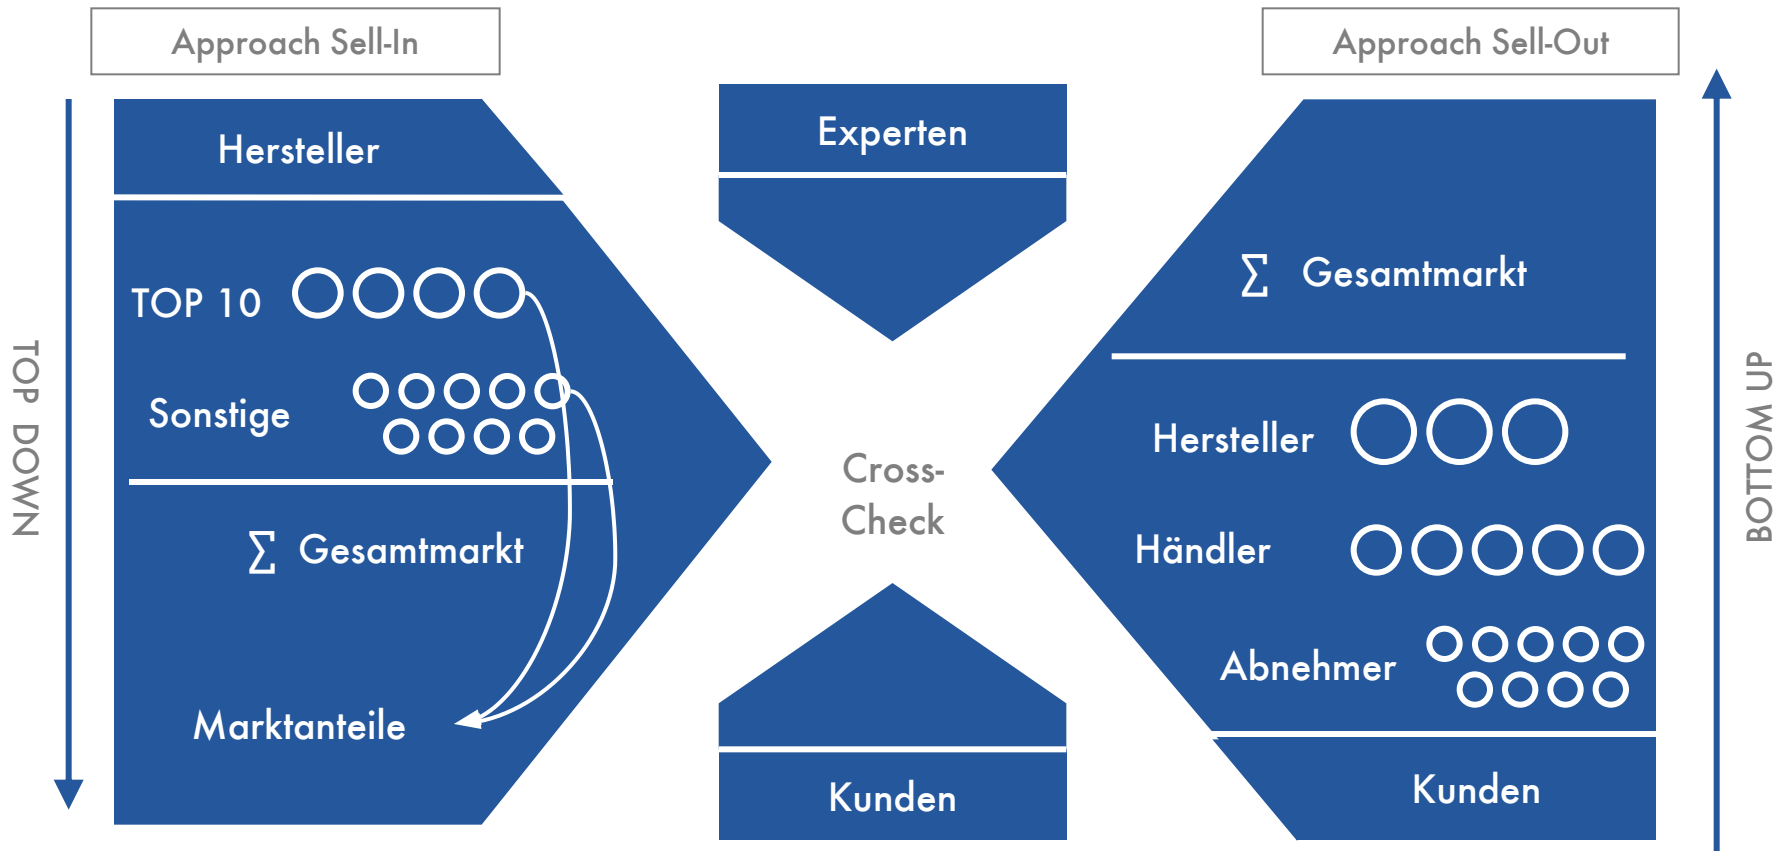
Approach Sell-In

Approach Sell-Out

TOP DOWN

Hersteller

TOP 10

Sonstige

$\sum$ Gesamtmarkt

Marktanteile

Experten

Cross-Check

Kunden

$\sum$ Gesamtmarkt

Hersteller

Händler

Abnehmer

Kunden

BOTTOM UP